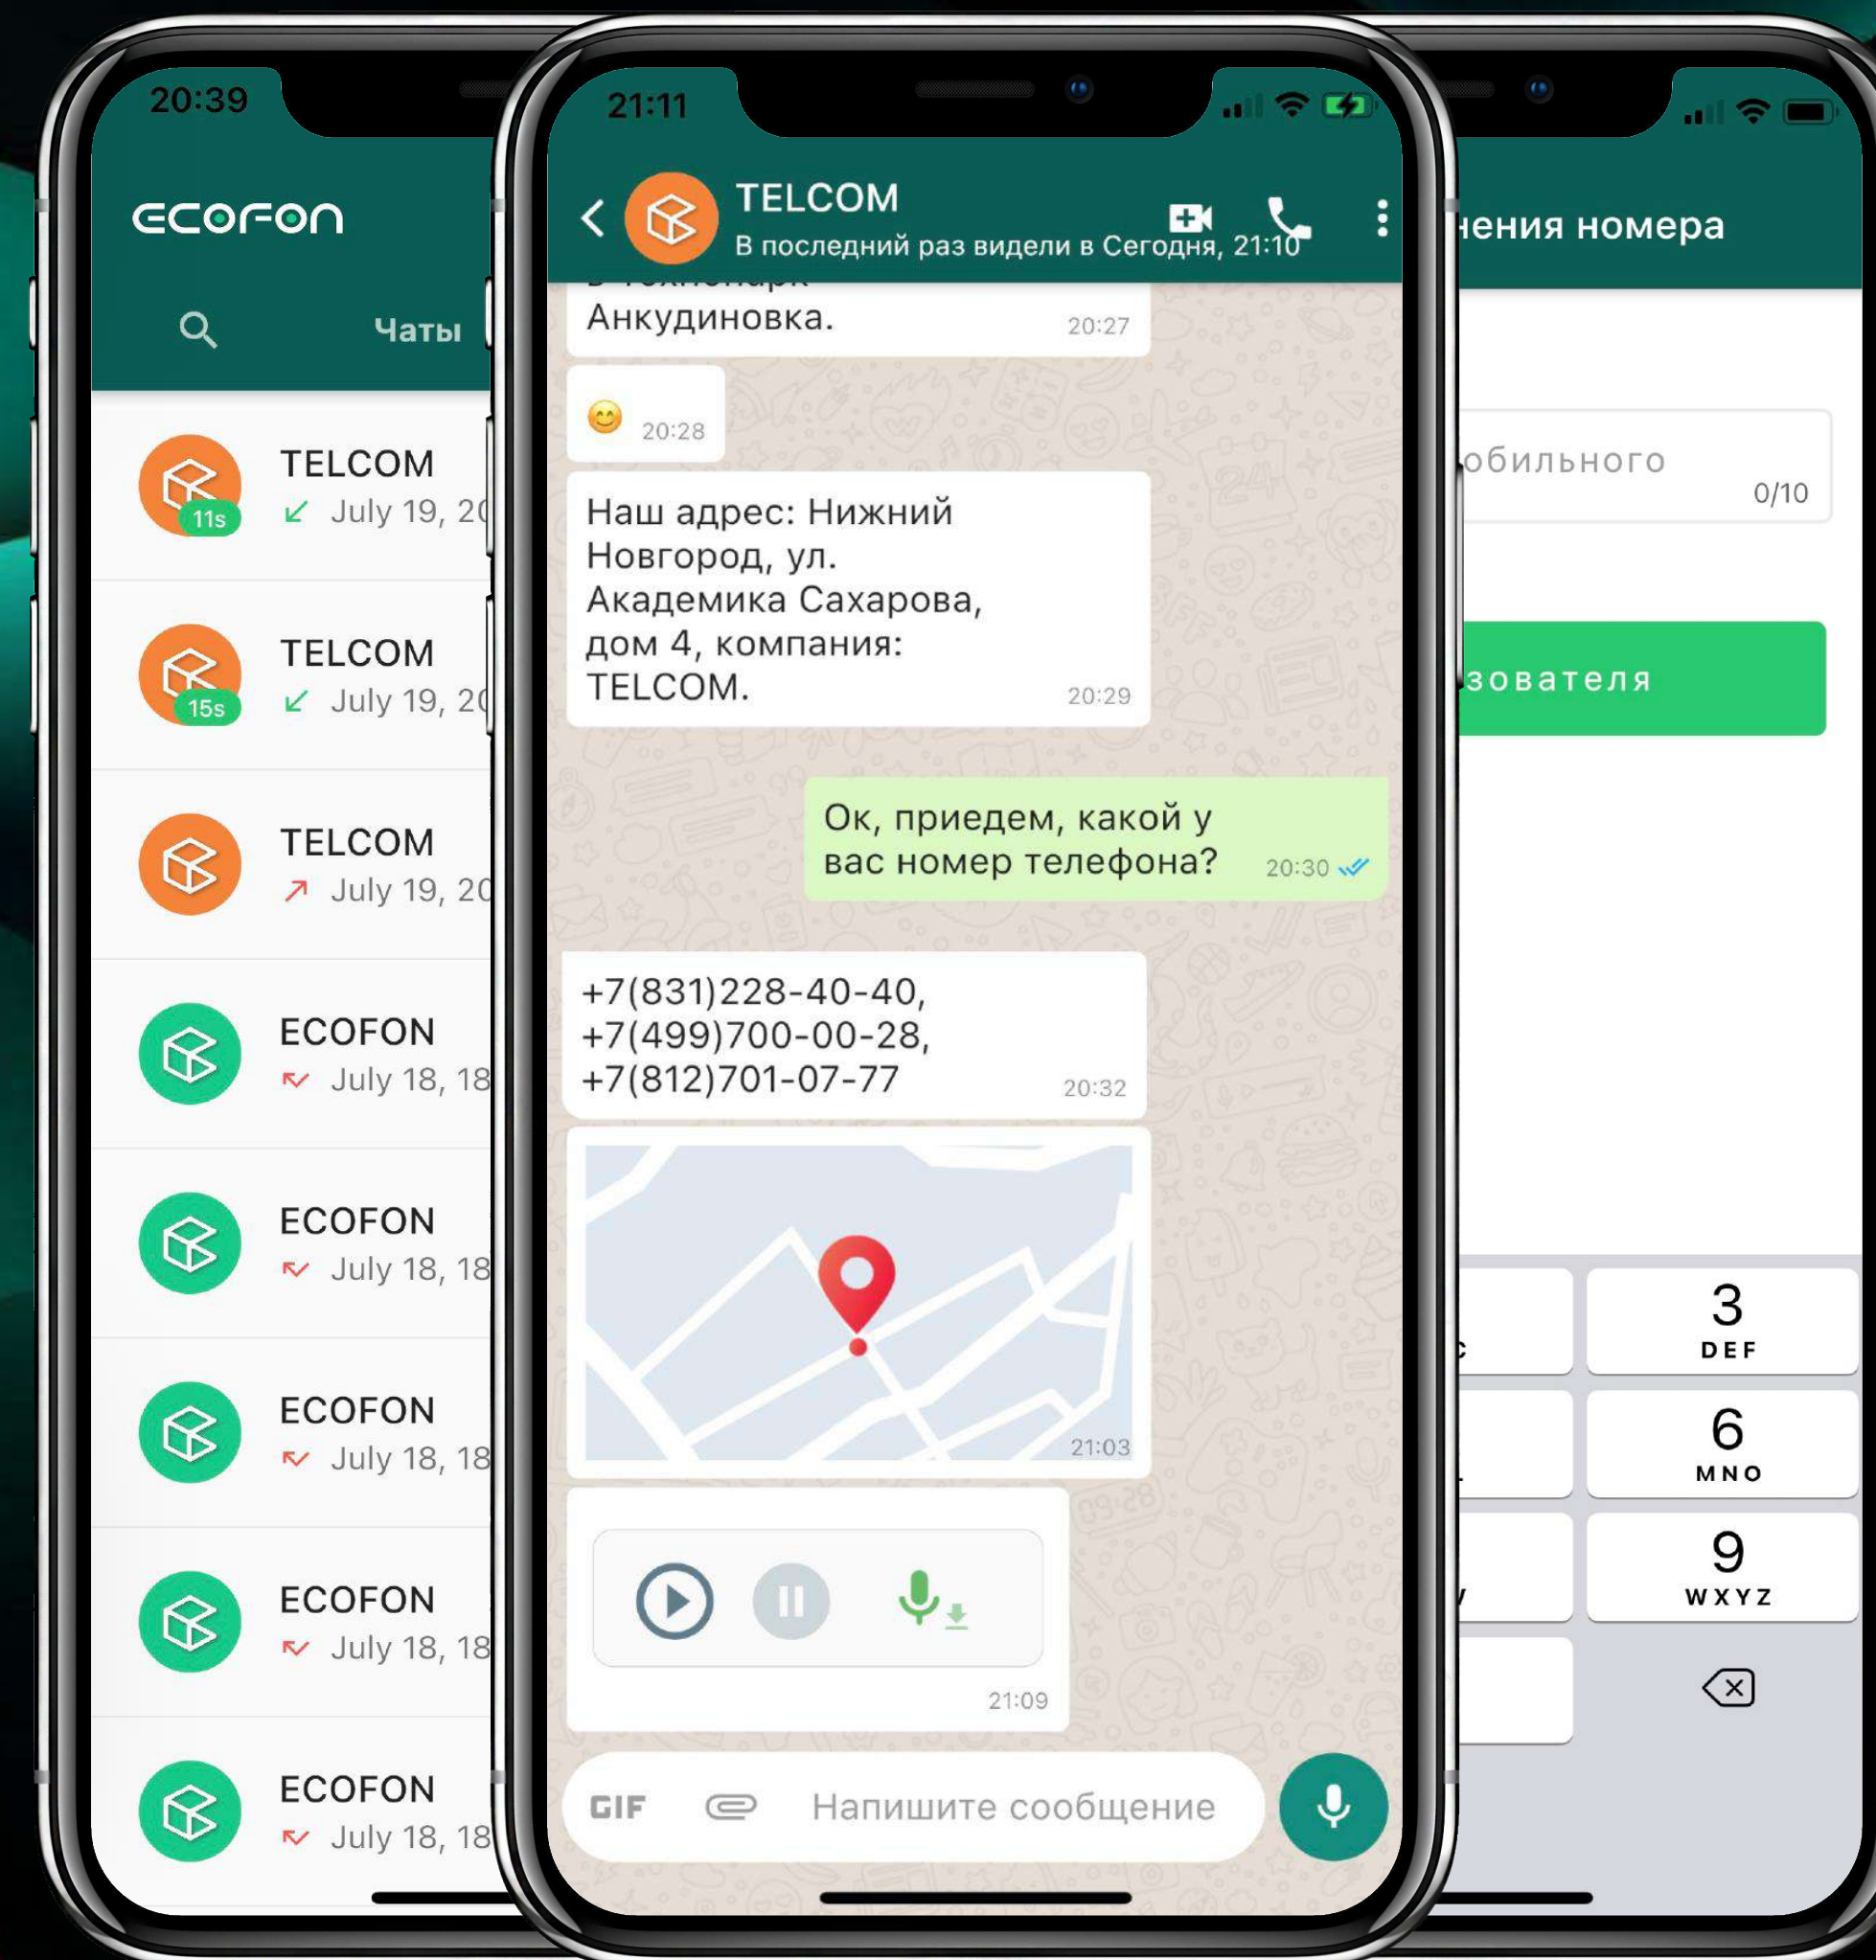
20:39

ECOFON

Чаты

TELCOM
11s
July 19, 2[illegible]

TELCOM
15s
July 19, 2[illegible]

TELCOM
July 19, 2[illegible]

ECOFON
July 18, 18

ECOFON
July 18, 18

ECOFON
July 18, 18

ECOFON
July 18, 18

ECOFON
July 18, 18

21:11

TELCOM
В последний раз видели в Сегодня, 21:10

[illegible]
Анкудиновка. 20:27

😊 20:28

Наш адрес: Нижний Новгород, ул. Академика Сахарова, дом 4, компания: TELCOM. 20:29

Ок, приедем, какой у вас номер телефона? 20:30

+7(831)228-40-40, +7(499)700-00-28, +7(812)701-07-77 20:32

21:03

21:09

GIF
Напишите сообщение

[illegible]нения номера

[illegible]обильного
0/10

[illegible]зователя

3
DEF
6
MNO
9
WXYZ